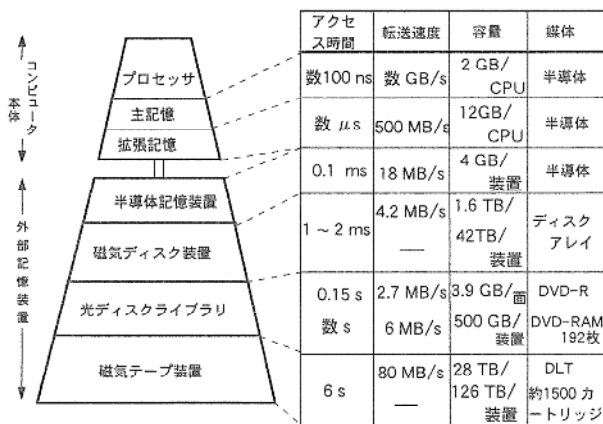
コンピュータ本体

外部記憶装置

プロセッサ

主記憶

拡張記憶

半導体記憶装置

磁気ディスク装置

光ディスクライブラリ

磁気テープ装置

| アクセス時間 | 転送速度 | 容量 | 媒体 |
|---|---|---|---|
| 数100 ns | 数 GB/s | 2 GB/CPU | 半導体 |
| 数 $\mu$s | 500 MB/s | 12GB/CPU | 半導体 |
| 0.1 ms | 18 MB/s | 4 GB/装置 | 半導体 |
| 1 ~ 2 ms | 4.2 MB/s<br>— | 1.6 TB/<br>42TB/装置 | ディスクアレイ |
| 0.15 s<br>数 s | 2.7 MB/s<br>6 MB/s | 3.9 GB/面<br>500 GB/装置 | DVD-R<br>DVD-RAM 192枚 |
| 6 s | 80 MB/s<br>— | 28 TB/<br>126 TB/装置 | DLT<br>約1500 カートリッジ |